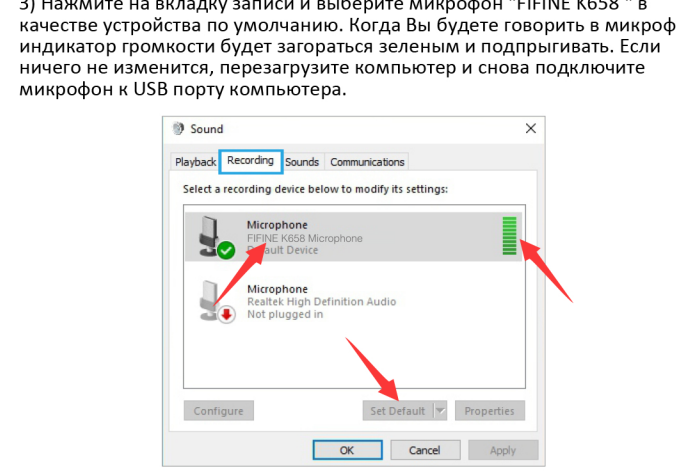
3) Нажмите на вкладку записи и выберите микрофон "FIFINE K658 " в качестве устройства по умолчанию. Когда Вы будете говорить в микроф индикатор громкости будет загораться зеленым и подпрыгивать. Если ничего не изменится, перезагрузите компьютер и снова подключите микрофон к USB порту компьютера.

Sound

Playback Recording Sounds Communications

Select a recording device below to modify its settings:

Microphone
FIFINE K658 Microphone
Default Device

Microphone
Realtek High Definition Audio
Not plugged in

Configure

Set Default

Properties

OK Cancel Apply